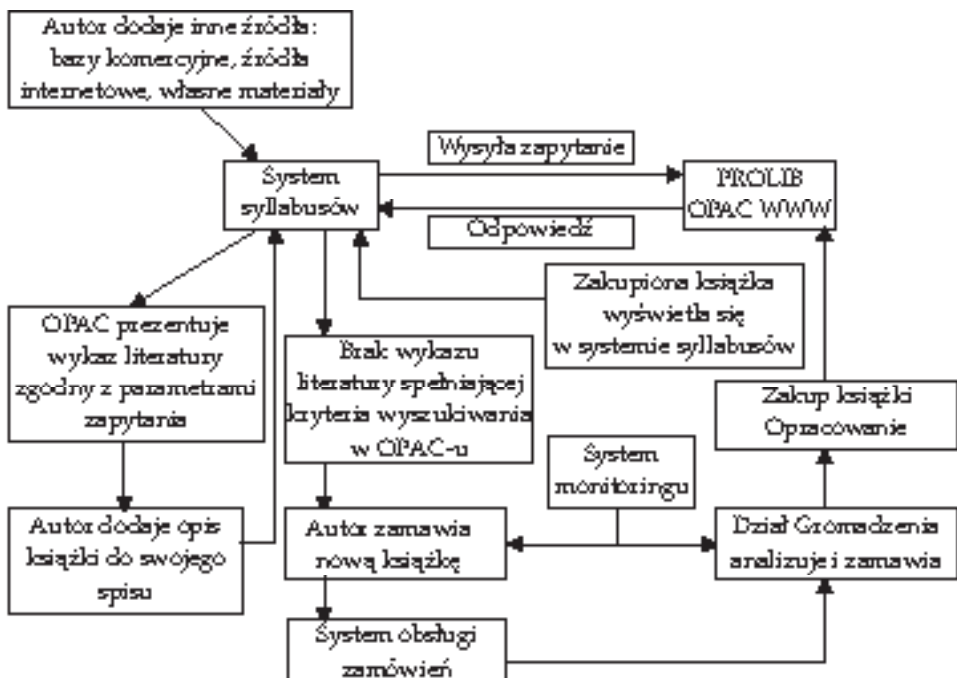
Autor dodaje inne źródła: bazy komercyjne, źródła internetowe, własne materiały

Wysyła zapytanie

System syllabusów

PROLIB OPAC WWW

Odpowiedź

Zakupiona książka wyświetla się w systemie syllabusów

OPAC prezentuje wykaz literatury zgodny z parametrami zapytania

Brak wykazu literatury spełniającej kryteria wyszukiwania w OPAC-u

Zakup książki Opracowanie

System monitoringu

Autor dodaje opis książki do swojego spisu

Autor zamawia nową książkę

Dział Gromadzenia analizuje i zamawia

System obsługi zamówień